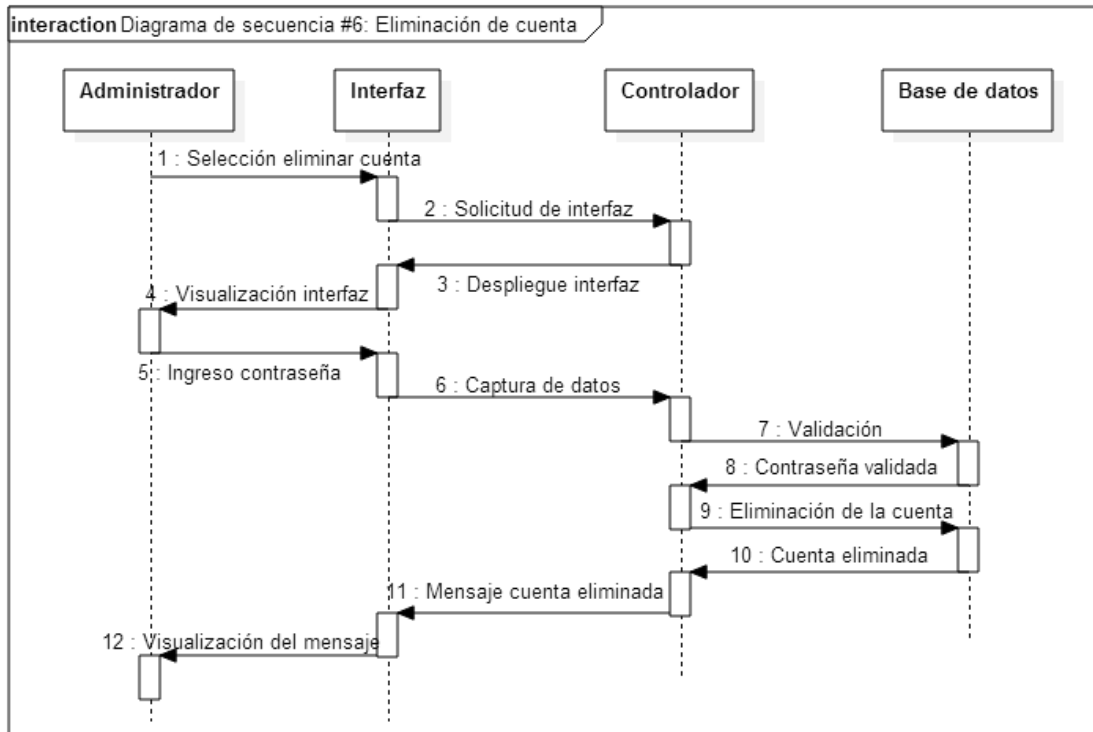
interaction Diagrama de secuencia #6: Eliminación de cuenta

Administrador

Interfaz

Controlador

Base de datos

1 : Selección eliminar cuenta

2 : Solicitud de interfaz

3 : Despliegue interfaz

4 : Visualización interfaz

5 : Ingreso contraseña

6 : Captura de datos

7 : Validación

8 : Contraseña validada

9 : Eliminación de la cuenta

10 : Cuenta eliminada

11 : Mensaje cuenta eliminada

12 : Visualización del mensaje